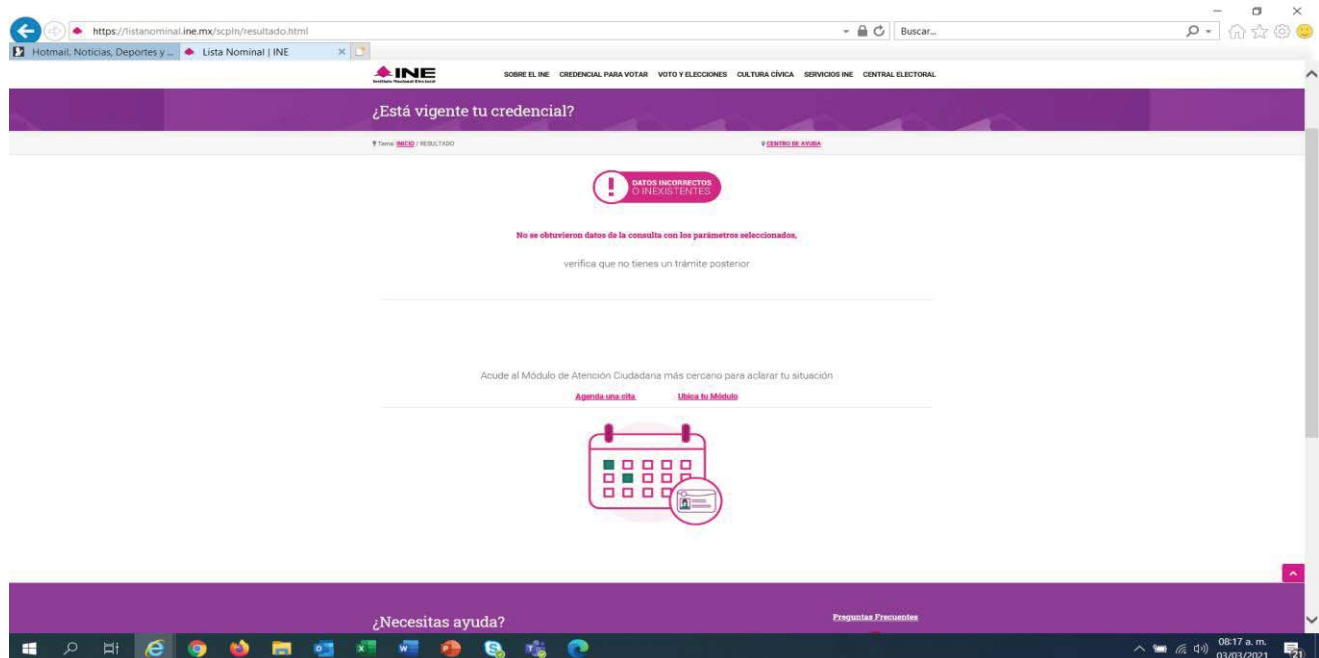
https://listanominal.ine.mx/scpln/resultado.html

Buscar...

Hotmail, Noticias, Deportes y ...

Lista Nominal | INE

INE
Instituto Nacional Electoral

SOBRE EL INE CREDENCIAL PARA VOTAR VOTO Y ELECCIONES CULTURA CÍVICA SERVICIOS INE CENTRAL ELECTORAL

¿Está vigente tu credencial?

Tema: INICIO / RESULTADO

CENTRO DE AYUDA

DATOS INCORRECTOS O INEXISTENTES

No se obtuvieron datos de la consulta con los parámetros seleccionados,

verifica que no tienes un trámite posterior

Acude al Módulo de Atención Ciudadana más cercano para aclarar tu situación

Agenda una cita

Ubica tu Módulo

¿Necesitas ayuda?

Preguntas Frecuentes

08:17 a. m.
03/03/2021